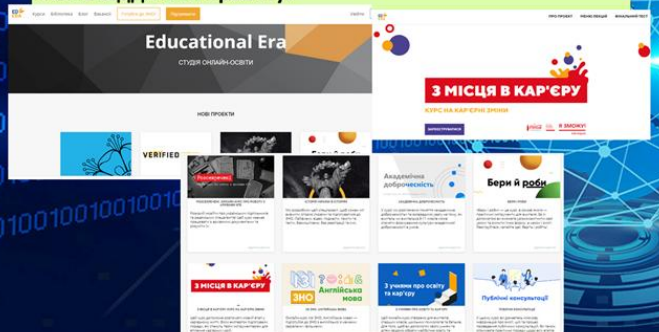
Курси Бібліотека Блог Вакансії Увійти

Educational Era
СТУДІЯ ОНЛАЙН-ОСВІТИ

НОВІ ПРОЕКТИ

VERIFIED

ПРО ПРОЕКТ НОВИНИ ВАКАНСІЇ

З МІСЦЯ В КАР'ЄРУ
КУРС НА КАР'ЄРНІ ЗМІНИ

Академічна доброчесність

Бери й роби

З МІСЦЯ В КАР'ЄРУ

ЗНО Англійська мова

З учнями про освіту та кар'єру

Публічні консультації

0100100100101